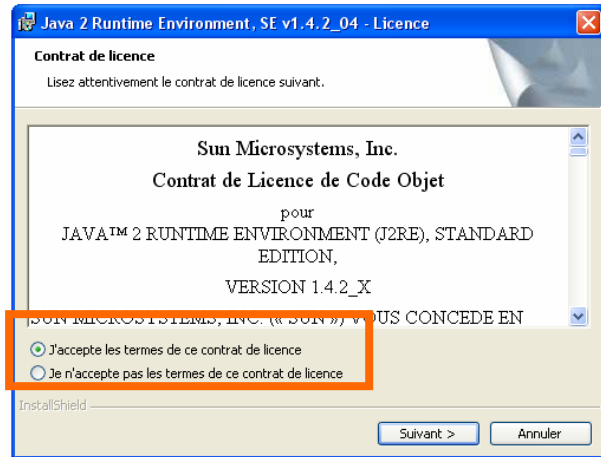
Java 2 Runtime Environment, SE v1.4.2_04 - Licence

Contrat de licence

Lisez attentivement le contrat de licence suivant.

Sun Microsystems, Inc.

Contrat de Licence de Code Objet

pour

JAVA™ 2 RUNTIME ENVIRONMENT (J2RE), STANDARD EDITION,

VERSION 1.4.2_X

SUN MICROSYSTEMS, INC. (« SUN ») VOUS CONCEDE EN

J'accepte les termes de ce contrat de licence

Je n'accepte pas les termes de ce contrat de licence

InstallShield

Suivant >

Annuler